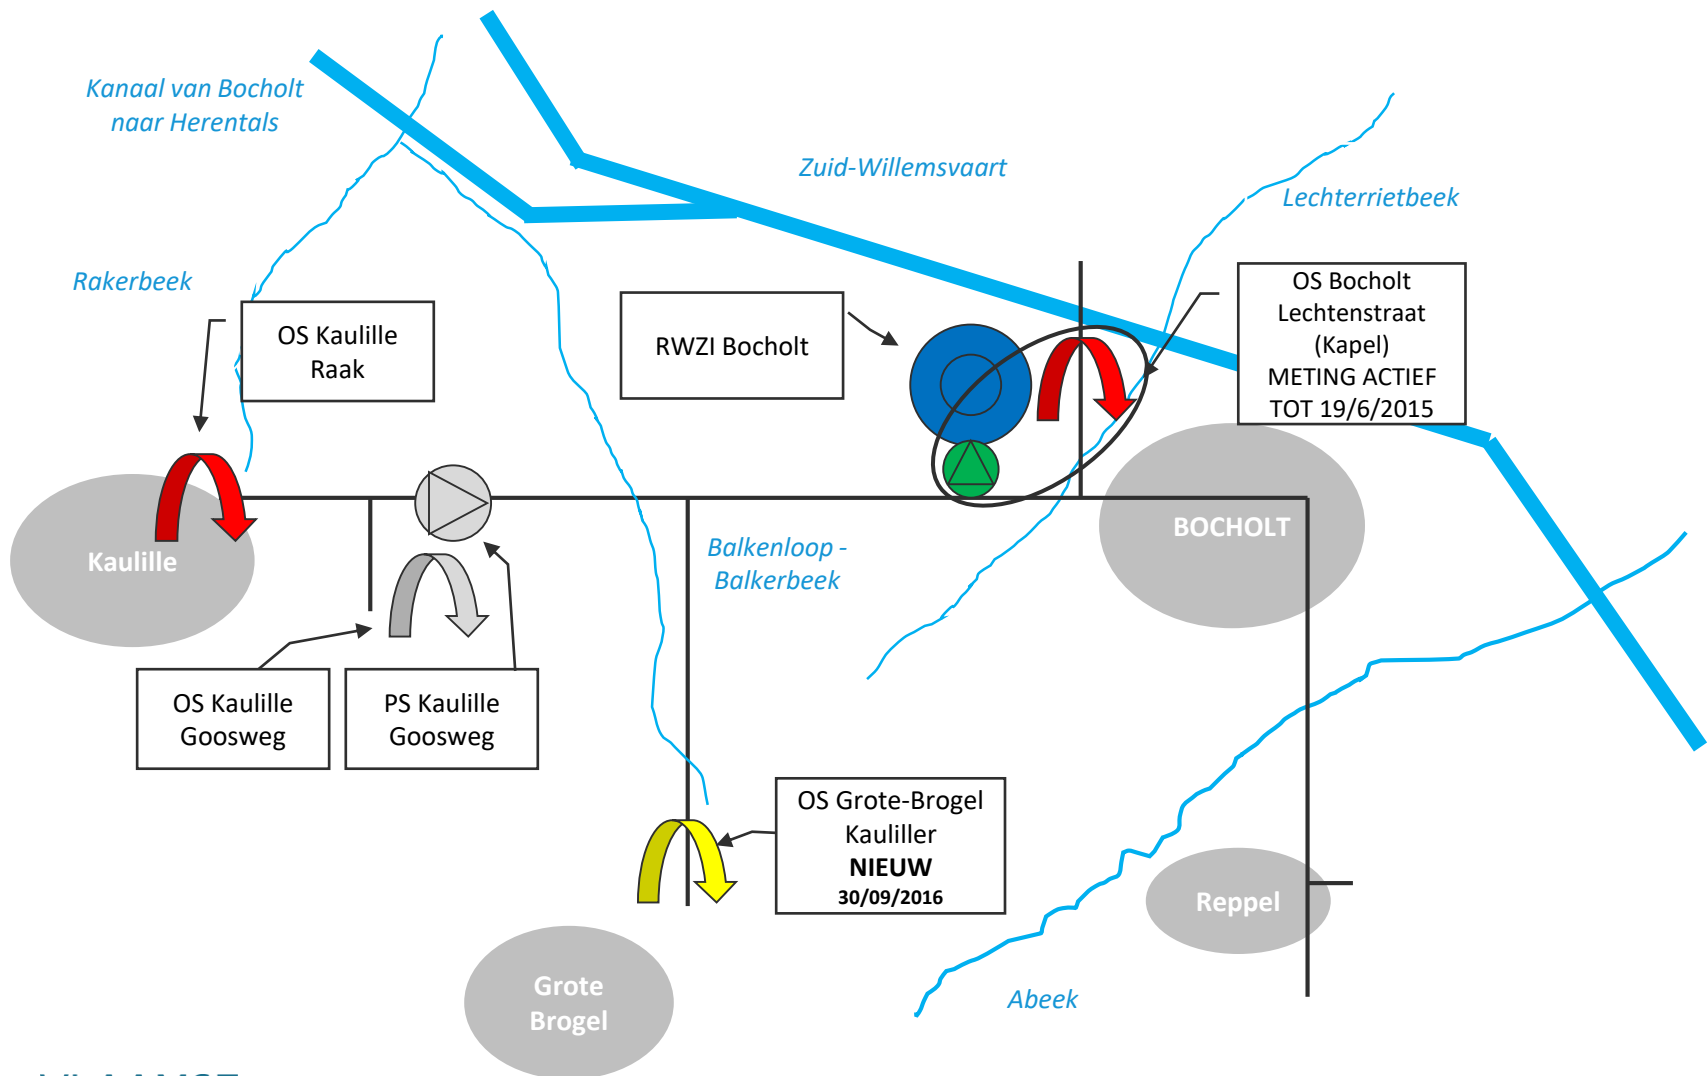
Kanaal van Bocholt naar Herentals

Zuid-Willemsvaart

Lechterrietbeek

Rakerbeek

OS Kaulille Raak

RWZI Bocholt

OS Bocholt Lechtenstraat (Kapel) METING ACTIEF TOT 19/6/2015

Kaulille

BOCHOLT

Balkenloop - Balkerbeek

OS Kaulille Goosweg

PS Kaulille Goosweg

OS Grote-Brogel Kauliller
**NIEUW**
**30/09/2016**

Reppel

Abeek

Grote Brogel

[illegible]